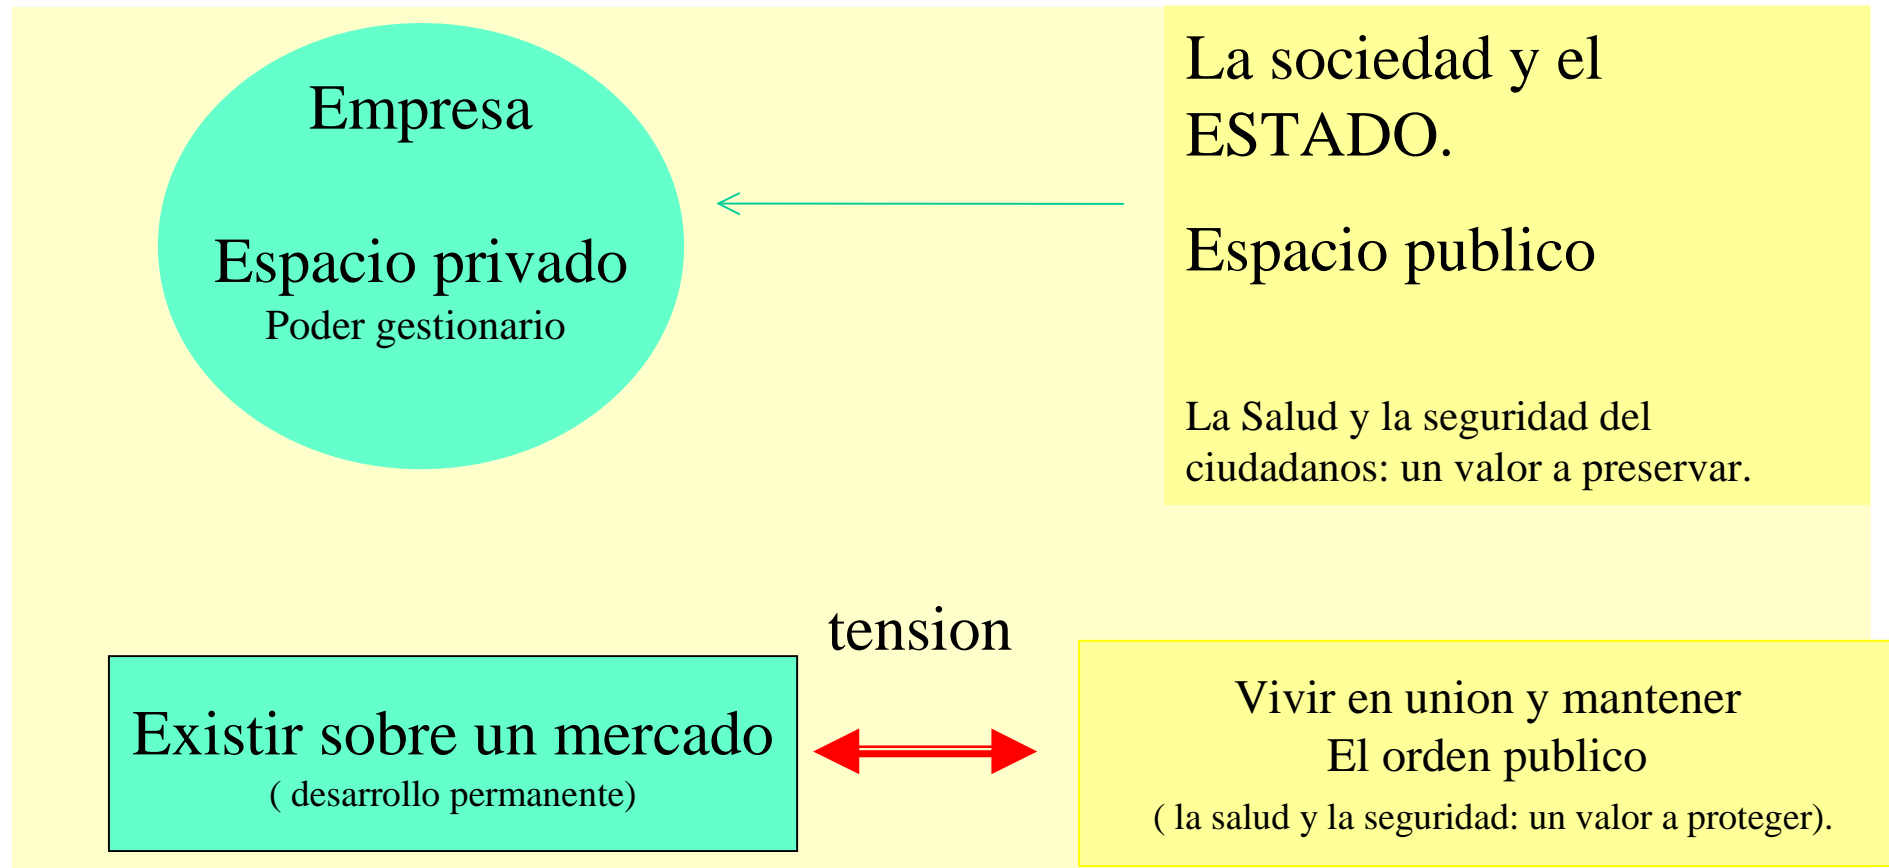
Empresa

Espacio privado
Poder gestionario

La sociedad y el ESTADO.

Espacio publico

La Salud y la seguridad del ciudadanos: un valor a preservar.

tension

Existir sobre un mercado
( desarrollo permanente)

Vivir en union y mantener
El orden publico
( la salud y la seguridad: un valor a proteger).